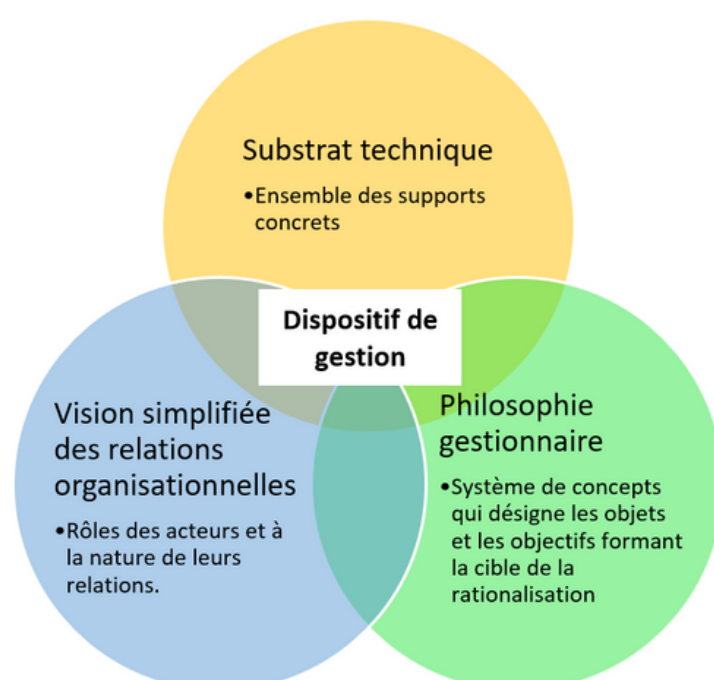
Substrat technique

•Ensemble des supports concrets

Dispositif de gestion

Vision simplifiée des relations organisationnelles

•Rôles des acteurs et à la nature de leurs relations.

Philosophie gestionnaire

•Système de concepts qui désigne les objets et les objectifs formant la cible de la rationalisation